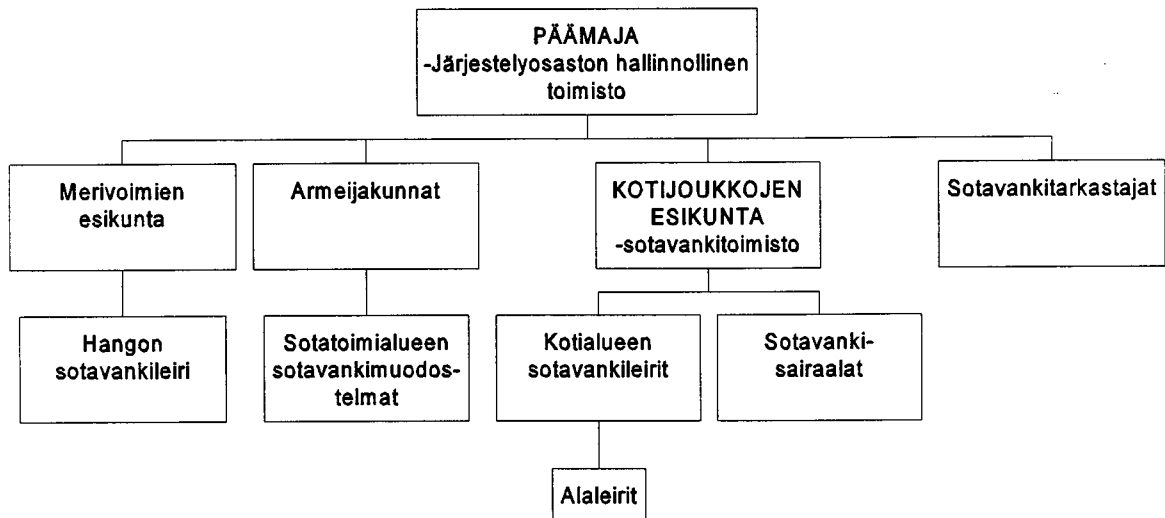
PÄÄMAJA
-Järjestelyosaston hallinnollinen toimisto

Merivoimien esikunta

Armeijakunnat

KOTIJOUKKOJEN ESIKUNTA
-sotavankitoimisto

Sotavankitarkastajat

Hangon sotavankileiri

Sotatoimialueen sotavankimuodostelmat

Kotialueen sotavankileirit

Sotavanki-sairaalat

Alaleirit